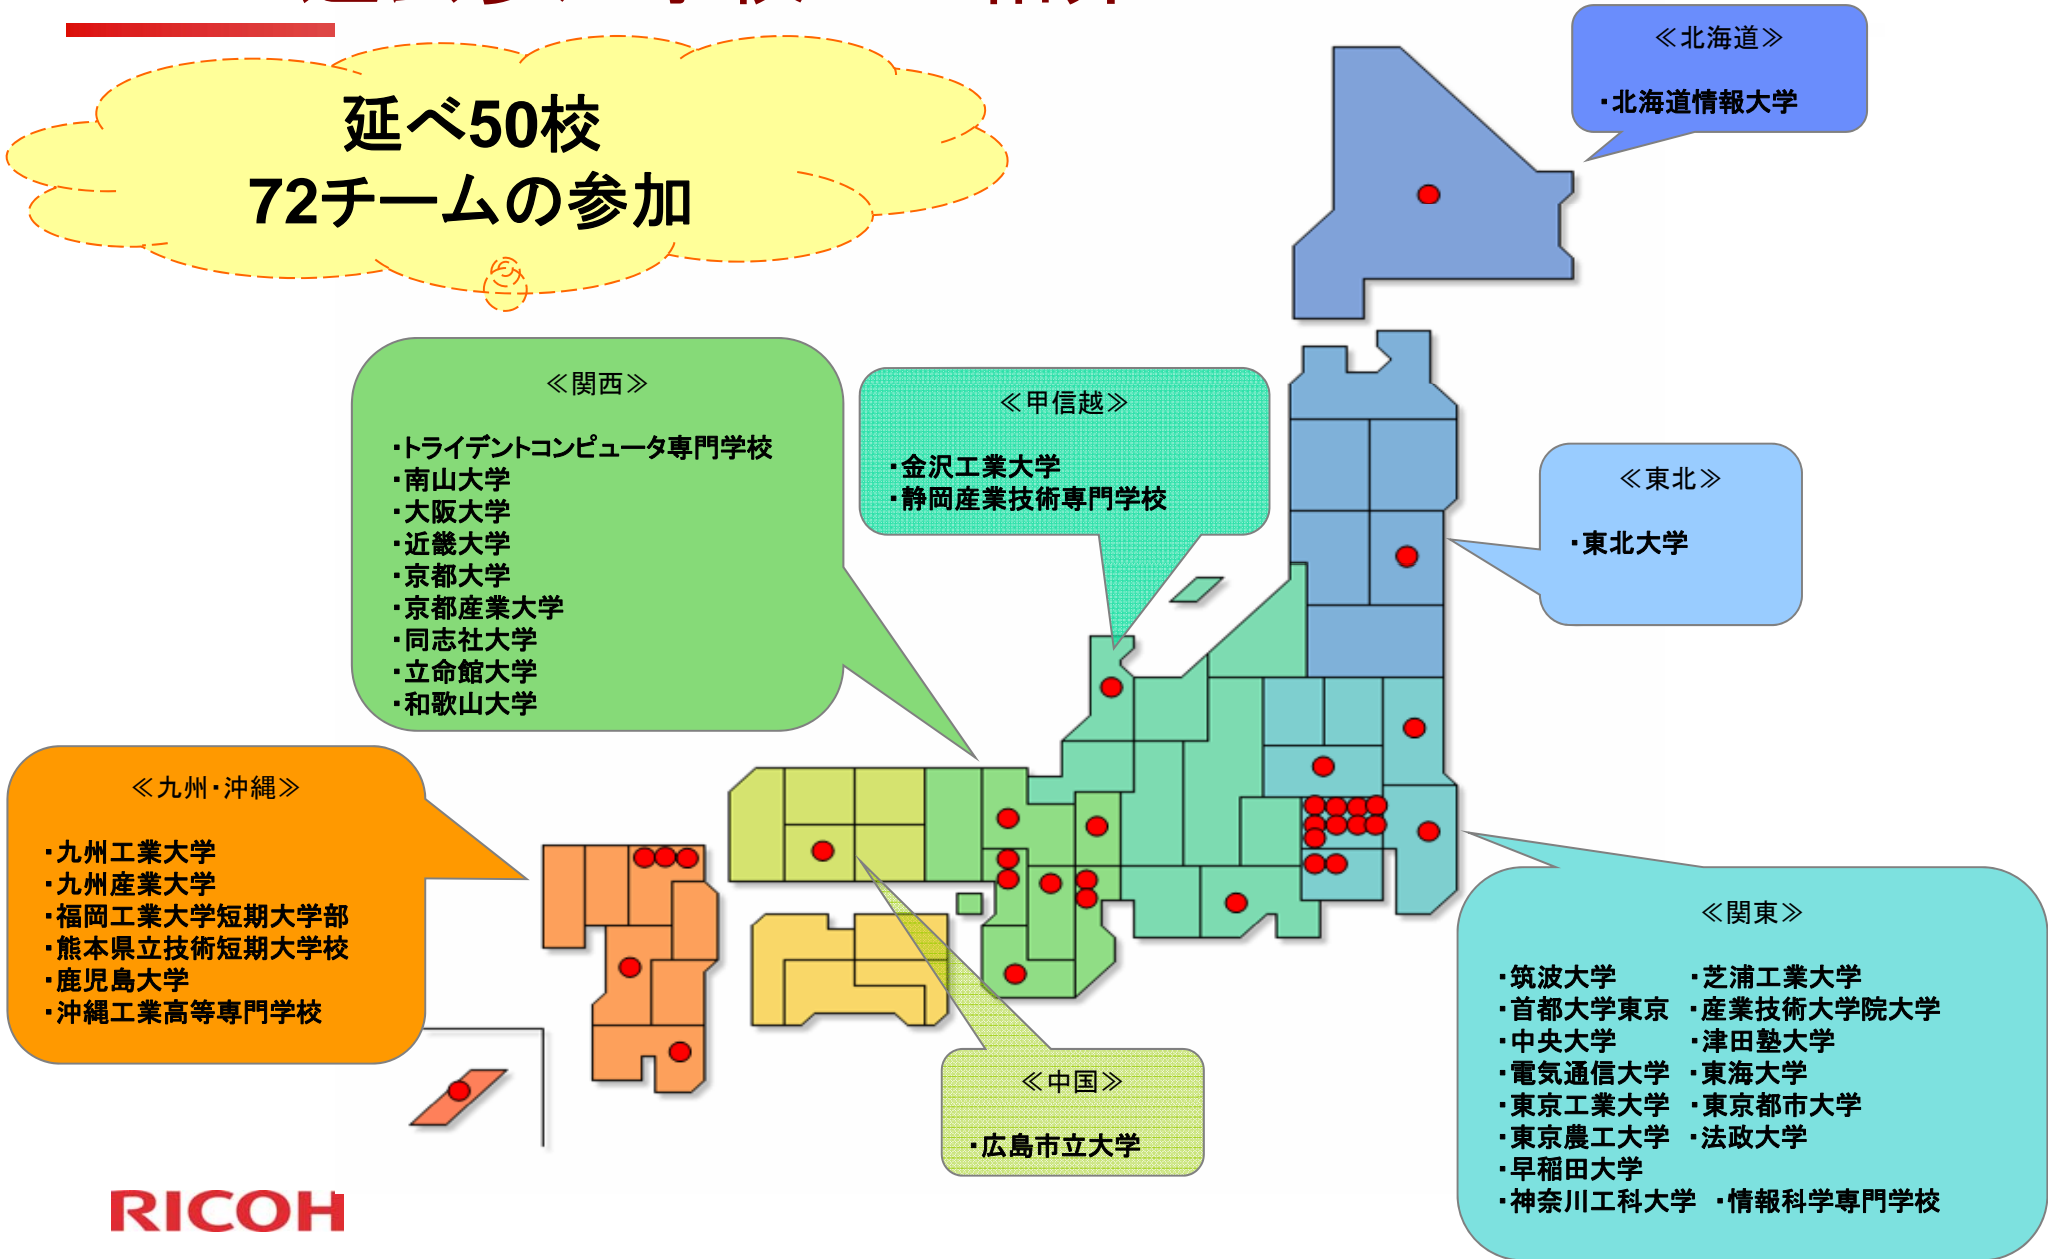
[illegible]

延べ50校
72チームの参加

≪北海道≫

・北海道情報大学

≪関西≫

・トライデントコンピュータ専門学校
・南山大学
・大阪大学
・近畿大学
・京都大学
・京都産業大学
・同志社大学
・立命館大学
・和歌山大学

≪甲信越≫

・金沢工業大学
・静岡産業技術専門学校

≪東北≫

・東北大学

≪九州・沖縄≫

・九州工業大学
・九州産業大学
・福岡工業大学短期大学部
・熊本県立技術短期大学校
・鹿児島大学
・沖縄工業高等専門学校

≪関東≫

・筑波大学
・首都大学東京
・中央大学
・電気通信大学
・東京工業大学
・東京農工大学
・早稲田大学
・神奈川工科大学

・芝浦工業大学
・産業技術大学院大学
・津田塾大学
・東海大学
・東京都市大学
・法政大学
・情報科学専門学校

≪中国≫

・広島市立大学

RICOH